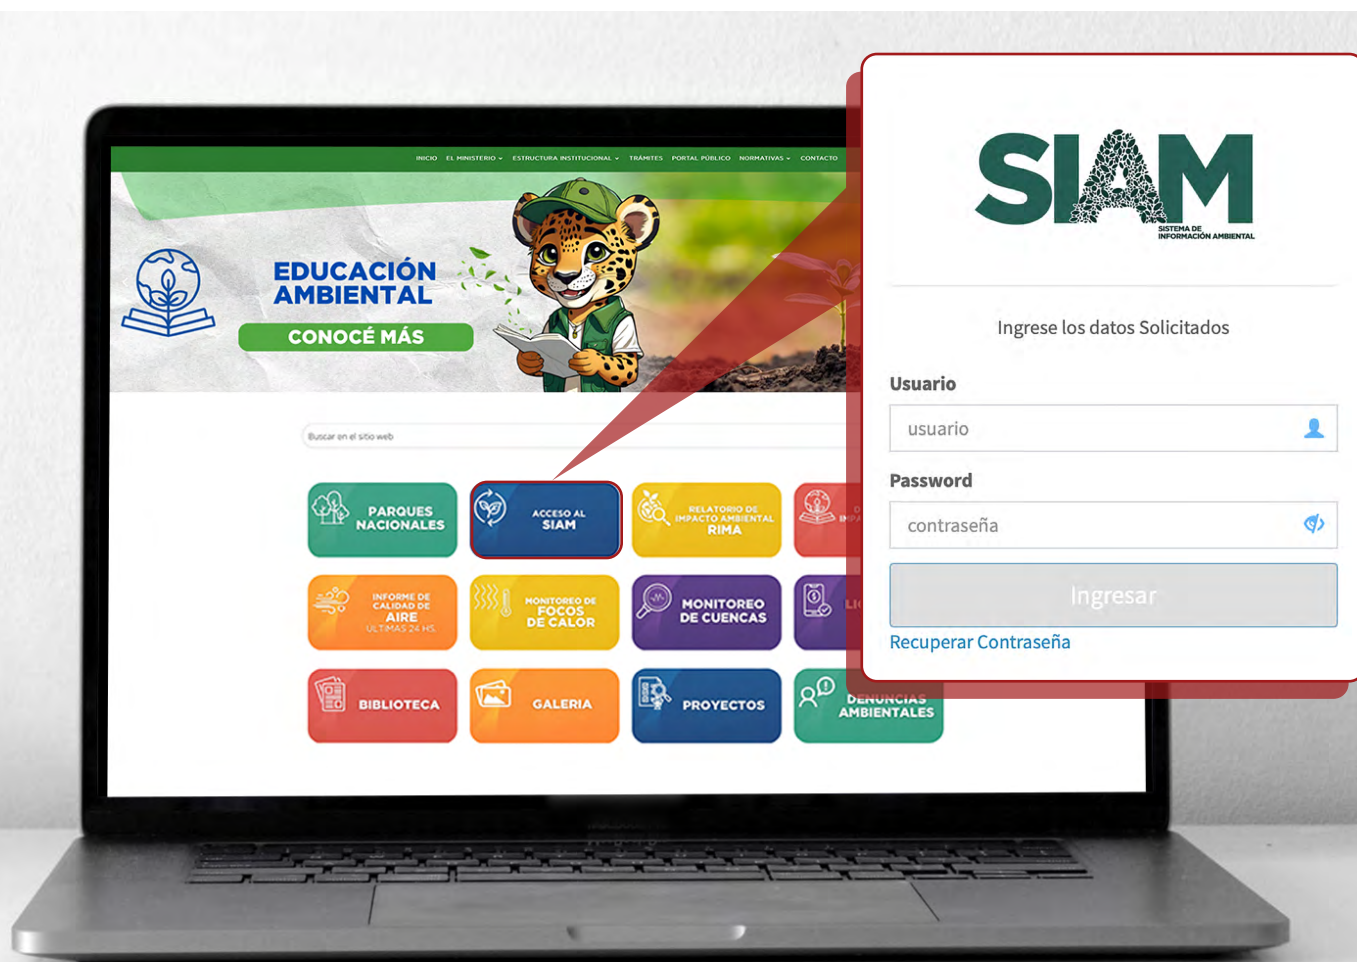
INICIO EL MINISTERIO ESTRUCTURA INSTITUCIONAL TRÁMITES PORTAL PÚBLICO NORMATIVAS CONTACTO

EDUCACIÓN AMBIENTAL

CONOCÉ MÁS

Buscar en el sitio web

PARQUES NACIONALES

ACCESO AL SIAM

RELATORIO DE IMPACTO AMBIENTAL RIMA

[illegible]

INFORME DE CALIDAD DE AIRE ULTIMAS 24 HS

MONITOREO DE FOCOS DE CALOR

MONITOREO DE CUENCAS

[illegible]

BIBLIOTECA

GALERIA

PROYECTOS

DENUNCIAS AMBIENTALES

SIAM

SISTEMA DE INFORMACIÓN AMBIENTAL

Ingrese los datos Solicitados

Usuario

usuario

Password

contraseña

Ingresar

Recuperar Contraseña